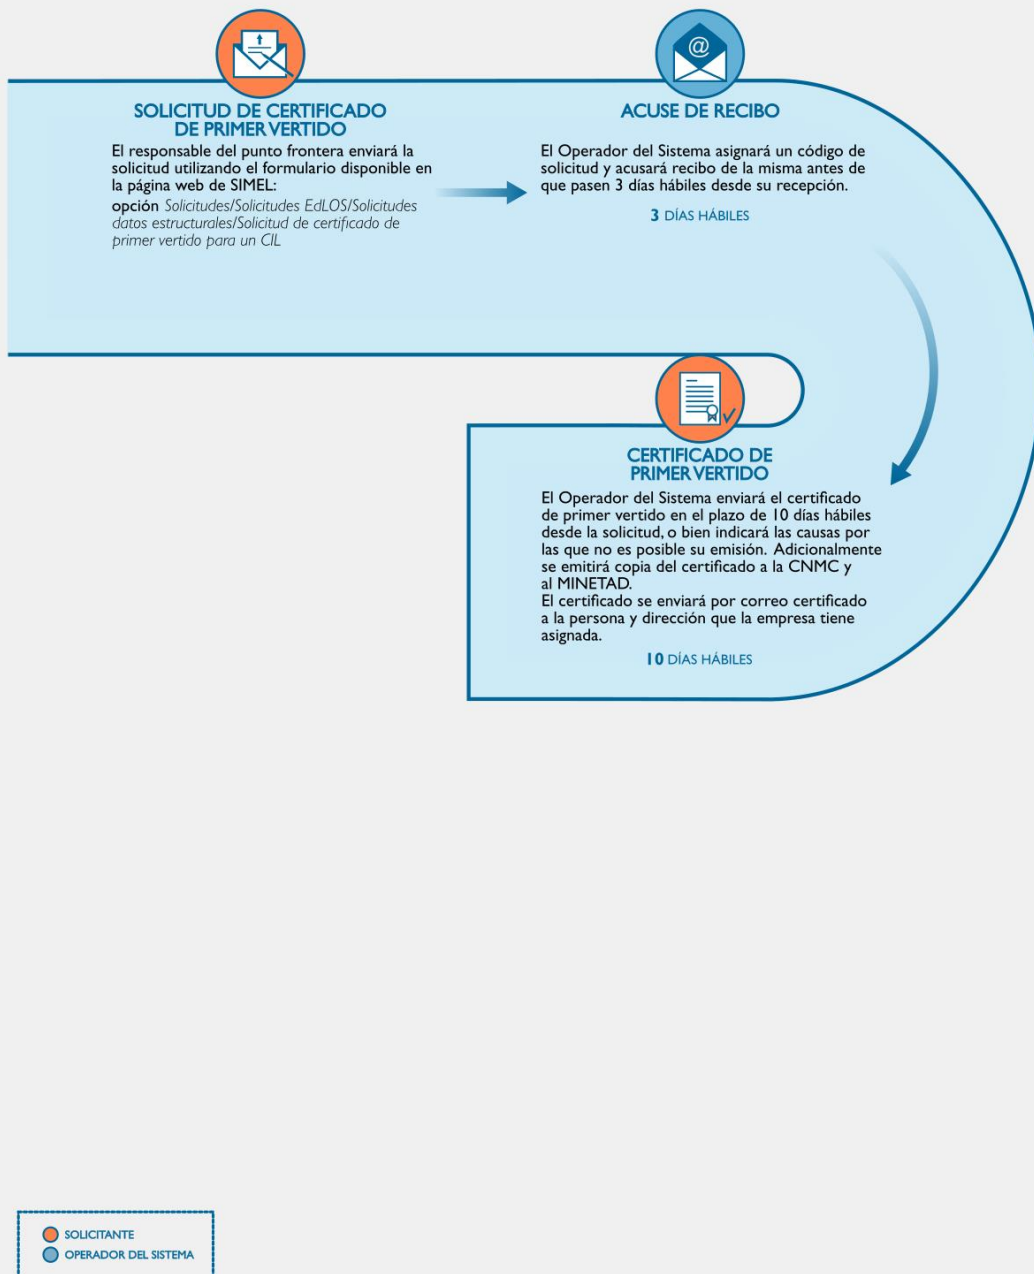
SOLICITUD DE CERTIFICADO DE PRIMER VERTIDO

El responsable del punto frontera enviará la solicitud utilizando el formulario disponible en la página web de SIMEL:
opción Solicitudes/Solicitudes EdLOS/Solicitudes datos estructurales/Solicitud de certificado de primer vertido para un CIL

ACUSE DE RECIBO

El Operador del Sistema asignará un código de solicitud y acusará recibo de la misma antes de que pasen 3 días hábiles desde su recepción.

3 DÍAS HÁBILES

CERTIFICADO DE PRIMER VERTIDO

El Operador del Sistema enviará el certificado de primer vertido en el plazo de 10 días hábiles desde la solicitud, o bien indicará las causas por las que no es posible su emisión. Adicionalmente se emitirá copia del certificado a la CNMC y al MINETAD.
El certificado se enviará por correo certificado a la persona y dirección que la empresa tiene asignada.

10 DÍAS HÁBILES

SOLICITANTE
OPERADOR DEL SISTEMA